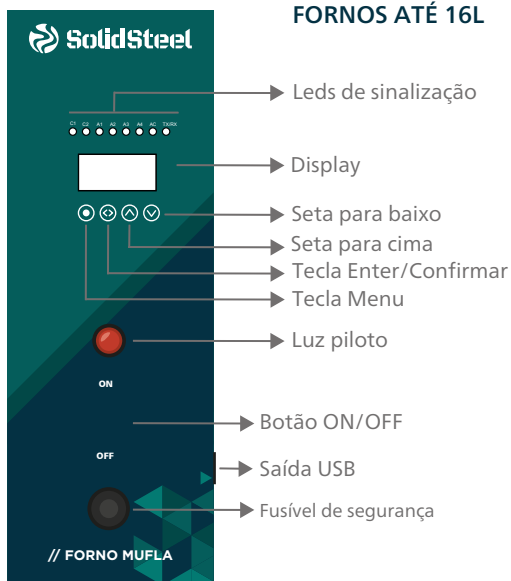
SolidSteel

FORNOS ATÉ 16L

C1 C2 A1 A2 A3 A4 AC TX/RX

Leds de sinalização

Display

Seta para baixo

Seta para cima

Tecla Enter/Confirmar

Tecla Menu

Luz piloto

ON

Botão ON/OFF

OFF

Saída USB

Fusível de segurança

// FORNO MUFLA